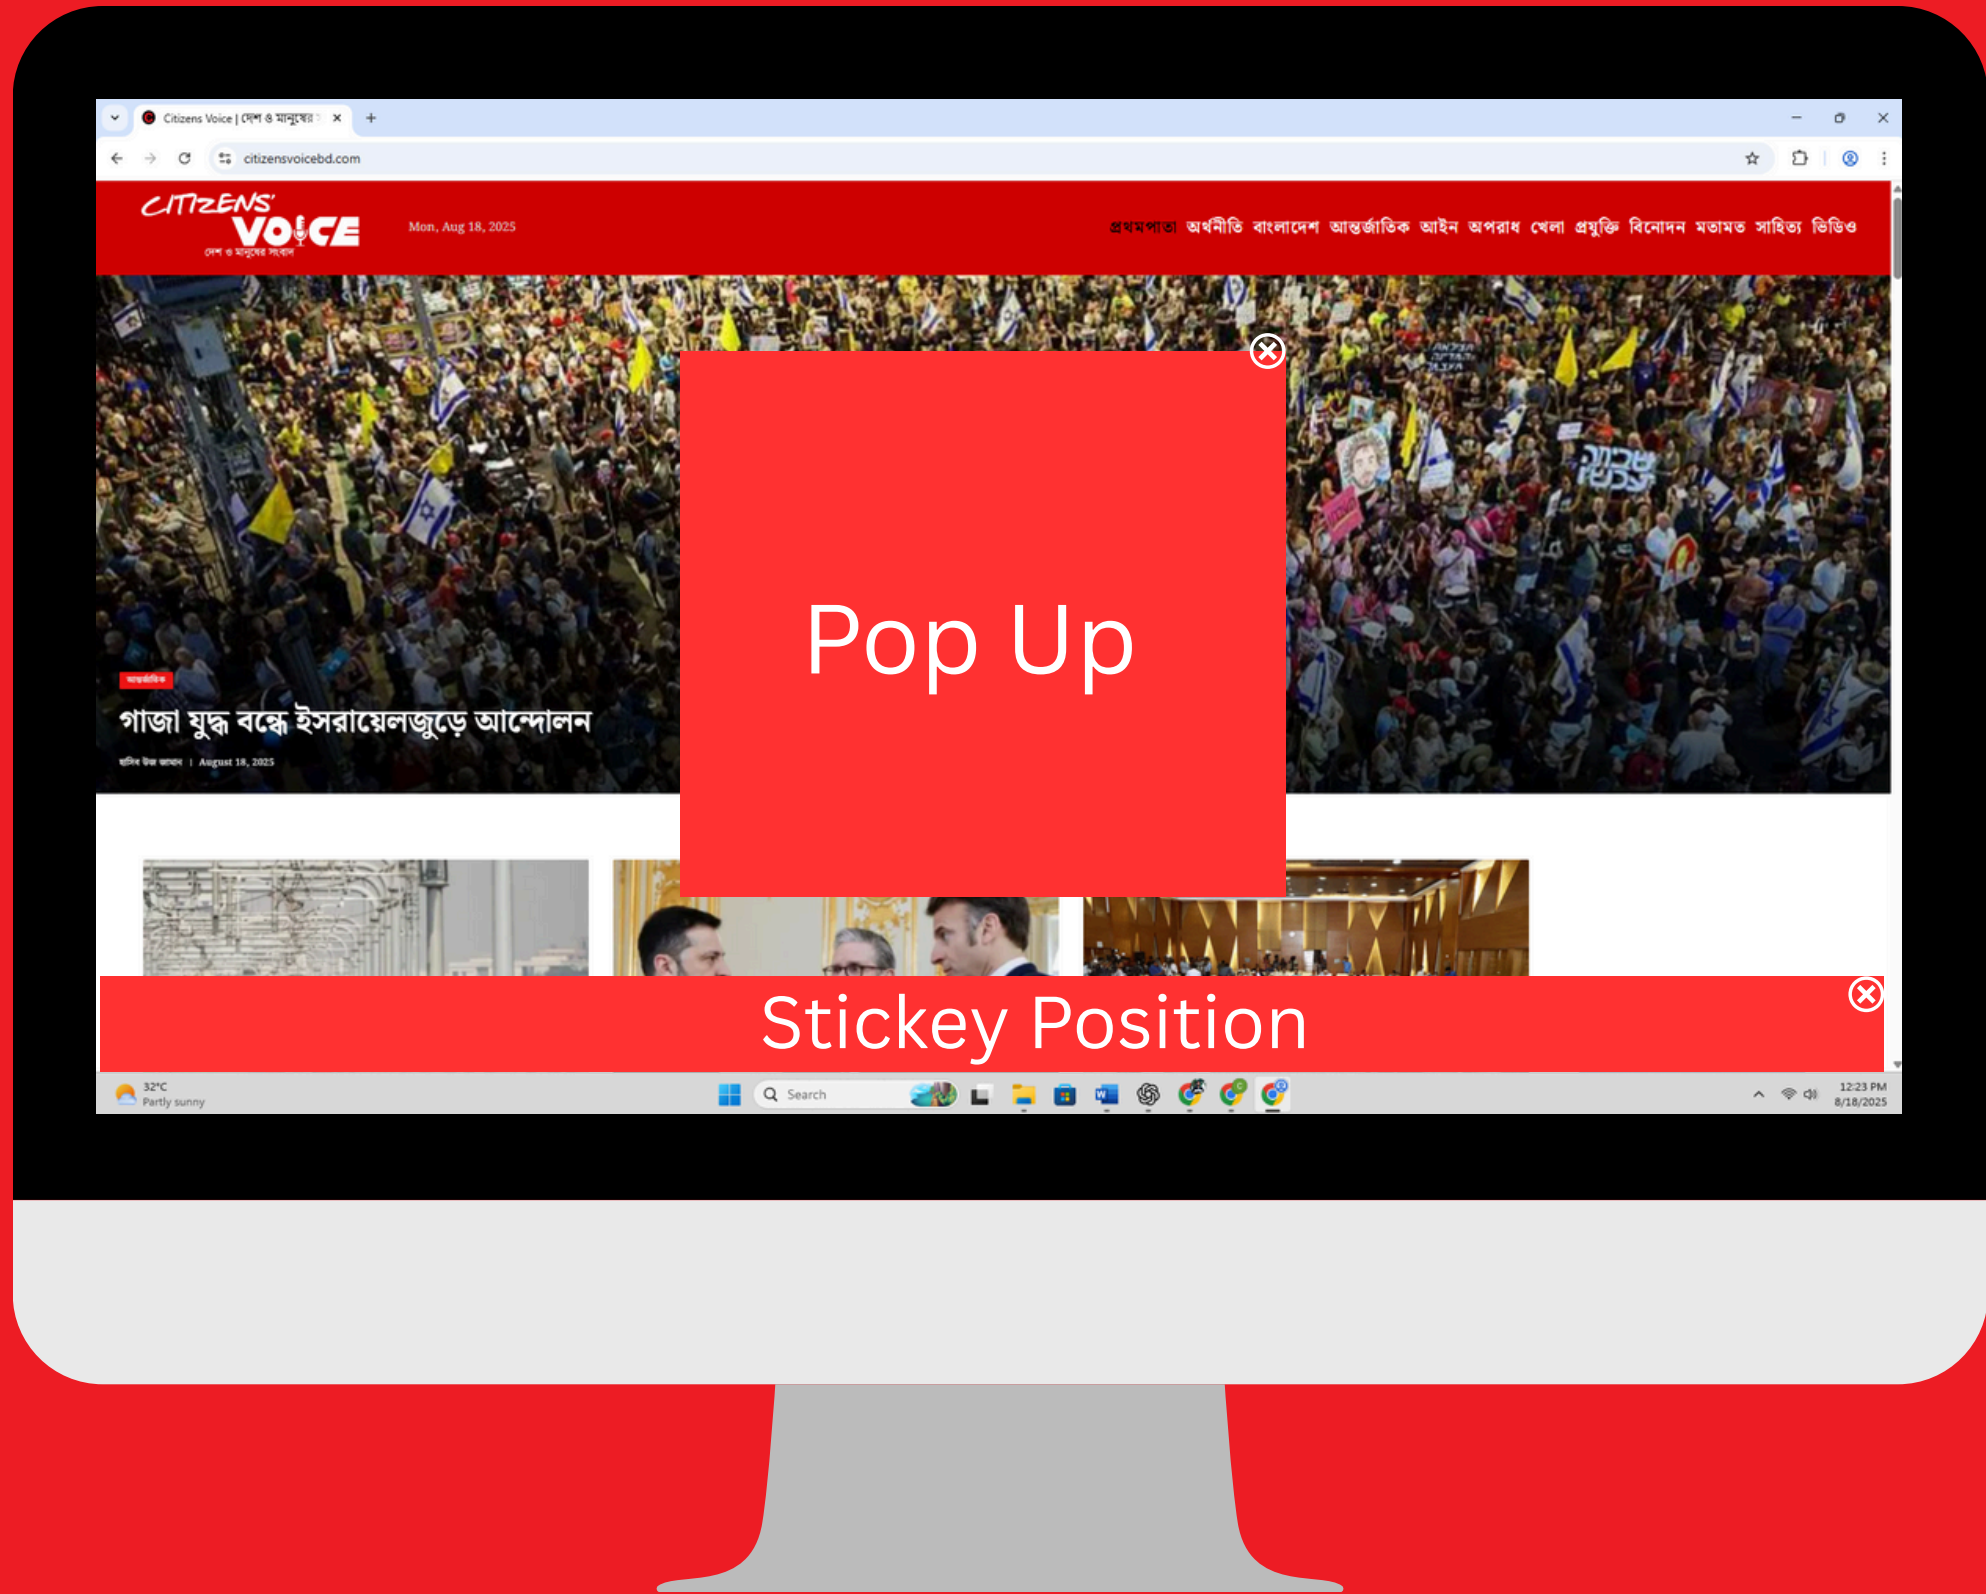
Citizens Voice | দেশ ও মানুষের

citizensvoicebd.com

CITIZENS VOICE
দেশ ও মানুষের সংবাদ

Mon, Aug 18, 2025

প্রথমপাতা অর্থনীতি বাংলাদেশ আন্তর্জাতিক আইন অপরাধ খেলা প্রযুক্তি বিনোদন মতামত সাহিত্য ভিডিও

আন্তর্জাতিক

গাজা যুদ্ধ বন্ধে ইসরায়েলজুড়ে আন্দোলন

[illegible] | August 18, 2025

Pop Up

Stickey Position

32°C
Partly sunny

Search

12:23 PM
8/18/2025